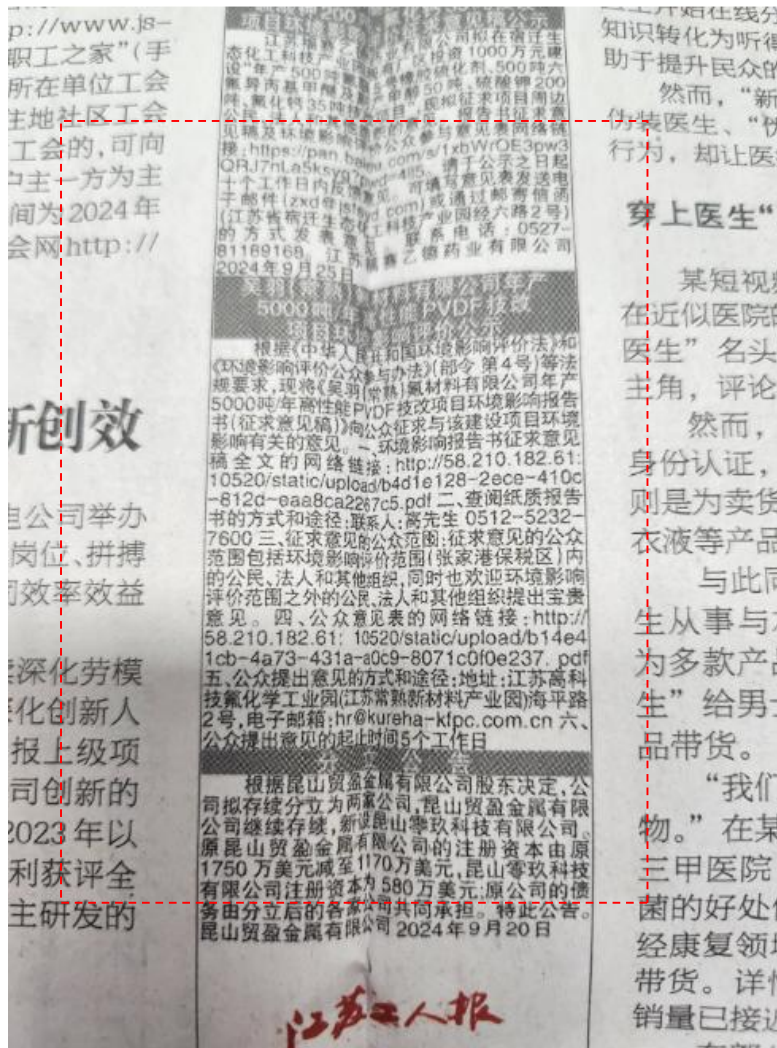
p://www.js-
职工之家"(手
所在单位工会
主地社区工会
工会的,可向
户主一方为主
间为 2024 年
会网 http://

新创效

团公司举办
岗位、拼搏
司效率效益

实深化劳模
深化创新人
报上级项
司创新的
2023 年以
利获评全
主研发的

项目环境影响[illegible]公示
江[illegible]态化工科技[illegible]拟在宿迁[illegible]区投资 1000 万元建设"年产 500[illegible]剂、500 吨六氟磷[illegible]50 吨、硫酸钾 200 吨、氟化钠 35 吨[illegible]项目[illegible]见稿及环境影响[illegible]意见表网络链接:https://pan.baidu.com/s/1xbWrOE3pw3QRJ7nLa5ksy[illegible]485。请于公示之日起十个工作日内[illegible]可通过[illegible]子邮件(zxd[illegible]com)或通过邮寄信函(江苏省宿迁生态化工科技产业园经六路 2 号)的方式发表意见。联系电话:0527-81189168 江苏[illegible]药业有限公司 2024 年 9 月 25 日

吴羽(常熟)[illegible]有限公司年产 5000 吨/年高性能 PVDF 技改项目环境影响评价公示
根据《中华人民共和国环境影响评价法》和《环境影响评价公众参与办法》(部令 第 4 号)等法规要求,现将《吴羽(常熟)氟材料有限公司年产 5000 吨/年高性能 PVDF 技改项目环境影响报告书(征求意见稿)》向公众征求与该建设项目环境影响有关的意见。一、环境影响报告书征求意见稿全文的网络链接:http://58.210.182.61:10520/static/upload/b4d1e128-2ece-410c-812d-eaa8ca2287c5.pdf 二、查阅纸质报告书的方式和途径:联系人:高先生 0512-5232-7600 三、征求意见的公众范围:征求意见的公众范围包括环境影响评价范围(张家港保税区)内的公民、法人和其他组织,同时也欢迎环境影响评价范围之外的公民、法人和其他组织提出宝贵意见。四、公众意见表的网络链接:http://58.210.182.61:10520/static/upload/b14e41cb-4a73-431a-a0c9-8071c0f0e237.pdf 五、公众提出意见的方式和途径:地址:江苏高科技氟化学工业园(江苏常熟新材料产业园)海平路 2 号,电子邮箱:hr@kureha-kfpc.com.cn 六、公众提出意见的起止时间 5 个工作日

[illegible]公告
根据昆山贸盈金属有限公司股东决定,公司拟存续分立为两家公司,昆山贸盈金属有限公司继续存续,新设昆山零玖科技有限公司。原昆山贸盈金属有限公司的注册资本由原 1750 万美元减至 1170 万美元,昆山零玖科技有限公司注册资本为 580 万美元,原公司的债务由分立后的各家公司共同承担。特此公告。
昆山贸盈金属有限公司 2024 年 9 月 20 日

江苏工人报

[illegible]上开始在线分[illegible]
知识转化为听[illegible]
助于提升民众的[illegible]
然而,"新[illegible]
伪装医生、"伪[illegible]
行为,却让医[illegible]

穿上医生"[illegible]

某短视频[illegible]
在近似医院的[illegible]
医生"名头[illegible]
主角,评论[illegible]
然而,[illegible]
身份认证,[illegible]
则是为卖货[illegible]
衣液等产品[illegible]
与此同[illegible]
生从事与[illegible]
为多款产品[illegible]
生"给男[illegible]
品带货。
"我们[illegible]
物。"在某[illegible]
三甲医院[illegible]
菌的好处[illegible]
经康复领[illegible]
带货。详情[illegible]
销量已接近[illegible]